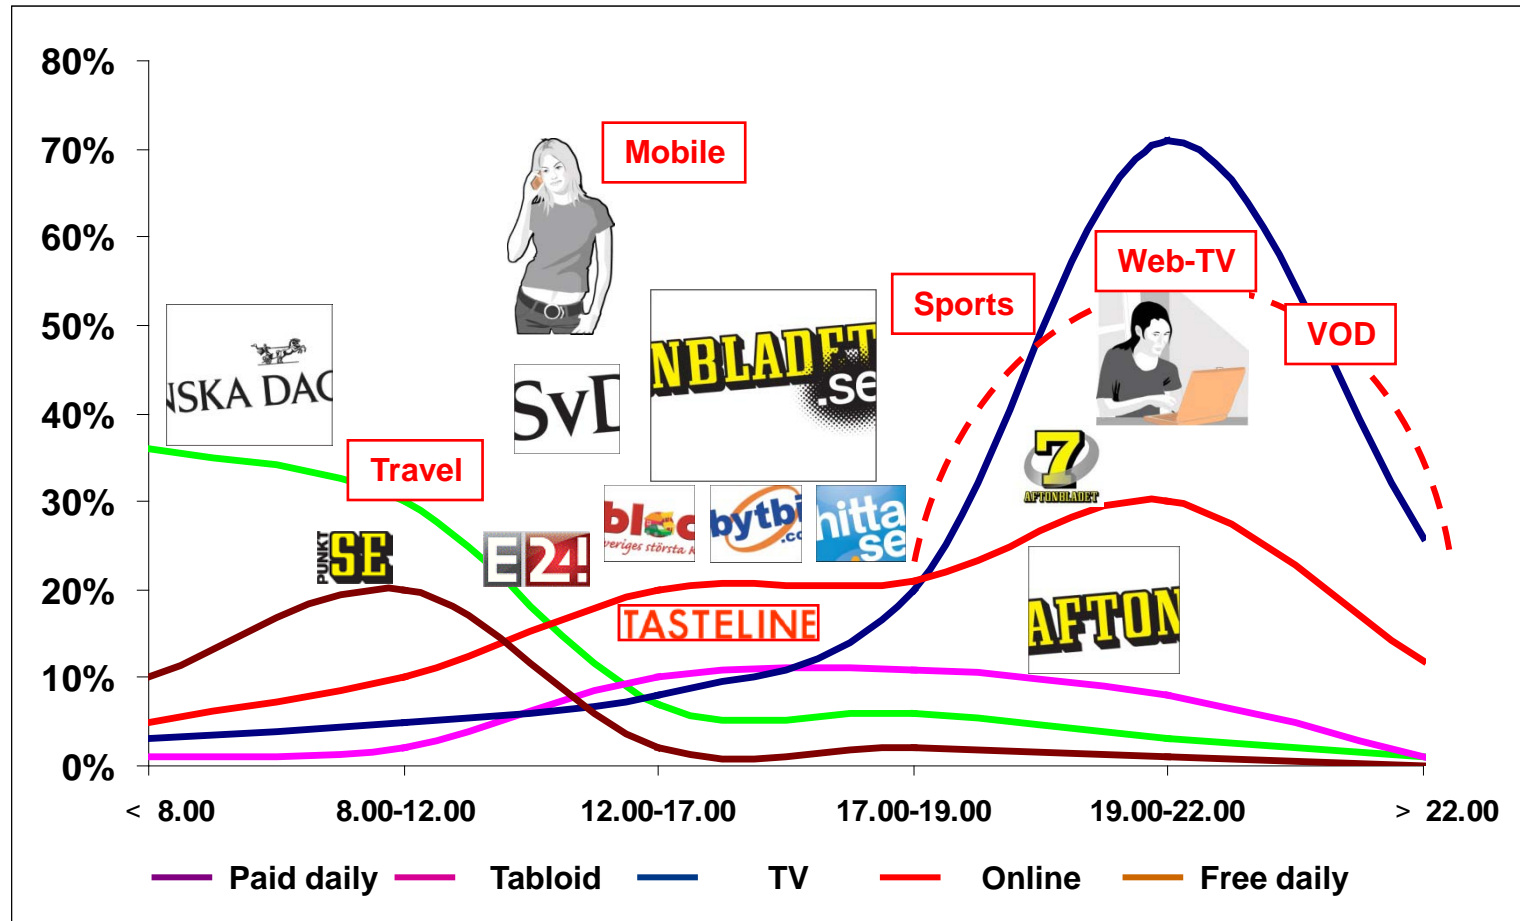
80%
70%
60%
50%
40%
30%
20%
10%
0%

Mobile

NSKA DAG

SvD

NBLADET .se

Sports

Web-TV

VOD

Travel

7 AFTONBLADET

PUNKT SE

E24

blocc Sveriges största

bytbil .com

hitta .se

TASTELINE

AFTON

< 8.00
8.00-12.00
12.00-17.00
17.00-19.00
19.00-22.00
> 22.00

Paid daily
Tabloid
TV
Online
Free daily